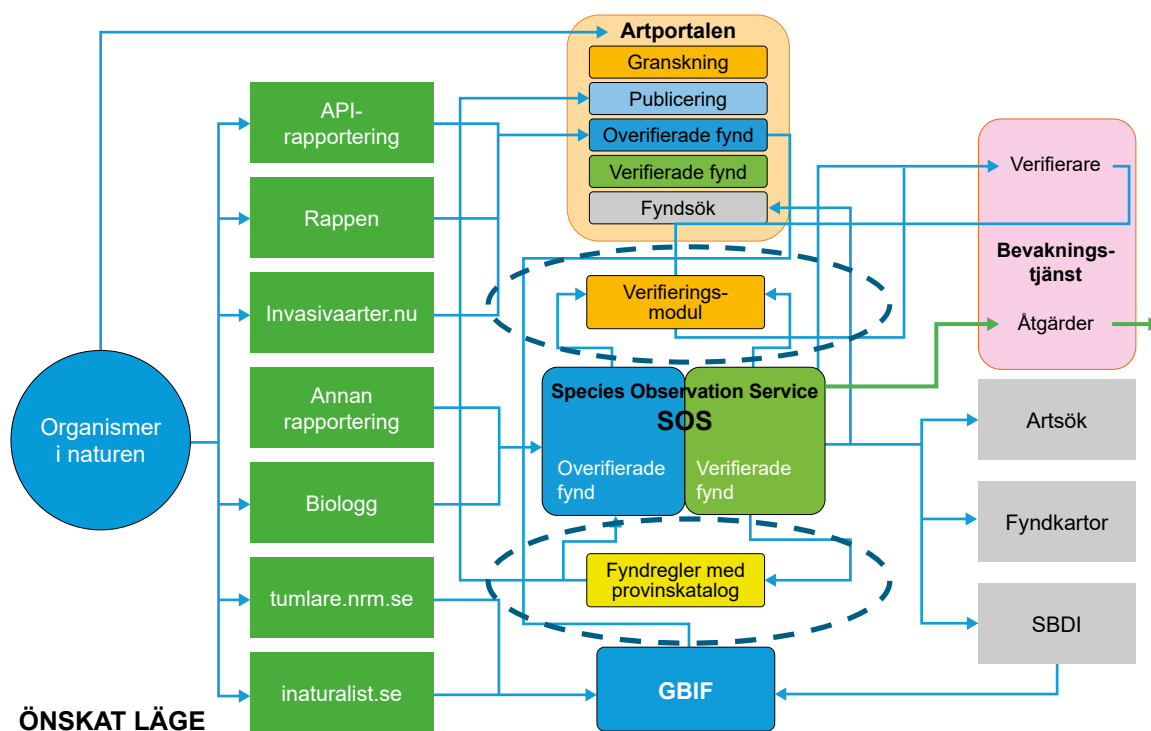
Artportalen

Granskning

Publicering

Overifierade fynd

Verifierade fynd

Fyndsök

API-rapportering

Rappen

Invasivaarter.nu

Annan rapportering

Biologg

tumlare.nrm.se

inaturalist.se

Organismer i naturen

Verifierings-modul

Species Observation Service SOS

Overifierade fynd

Verifierade fynd

Fyndregler med provinskatalog

GBIF

Verifierare

Bevaknings-tjänst

Åtgärder

Artsök

Fyndkartor

SBDI

ÖNSKAT LÄGE